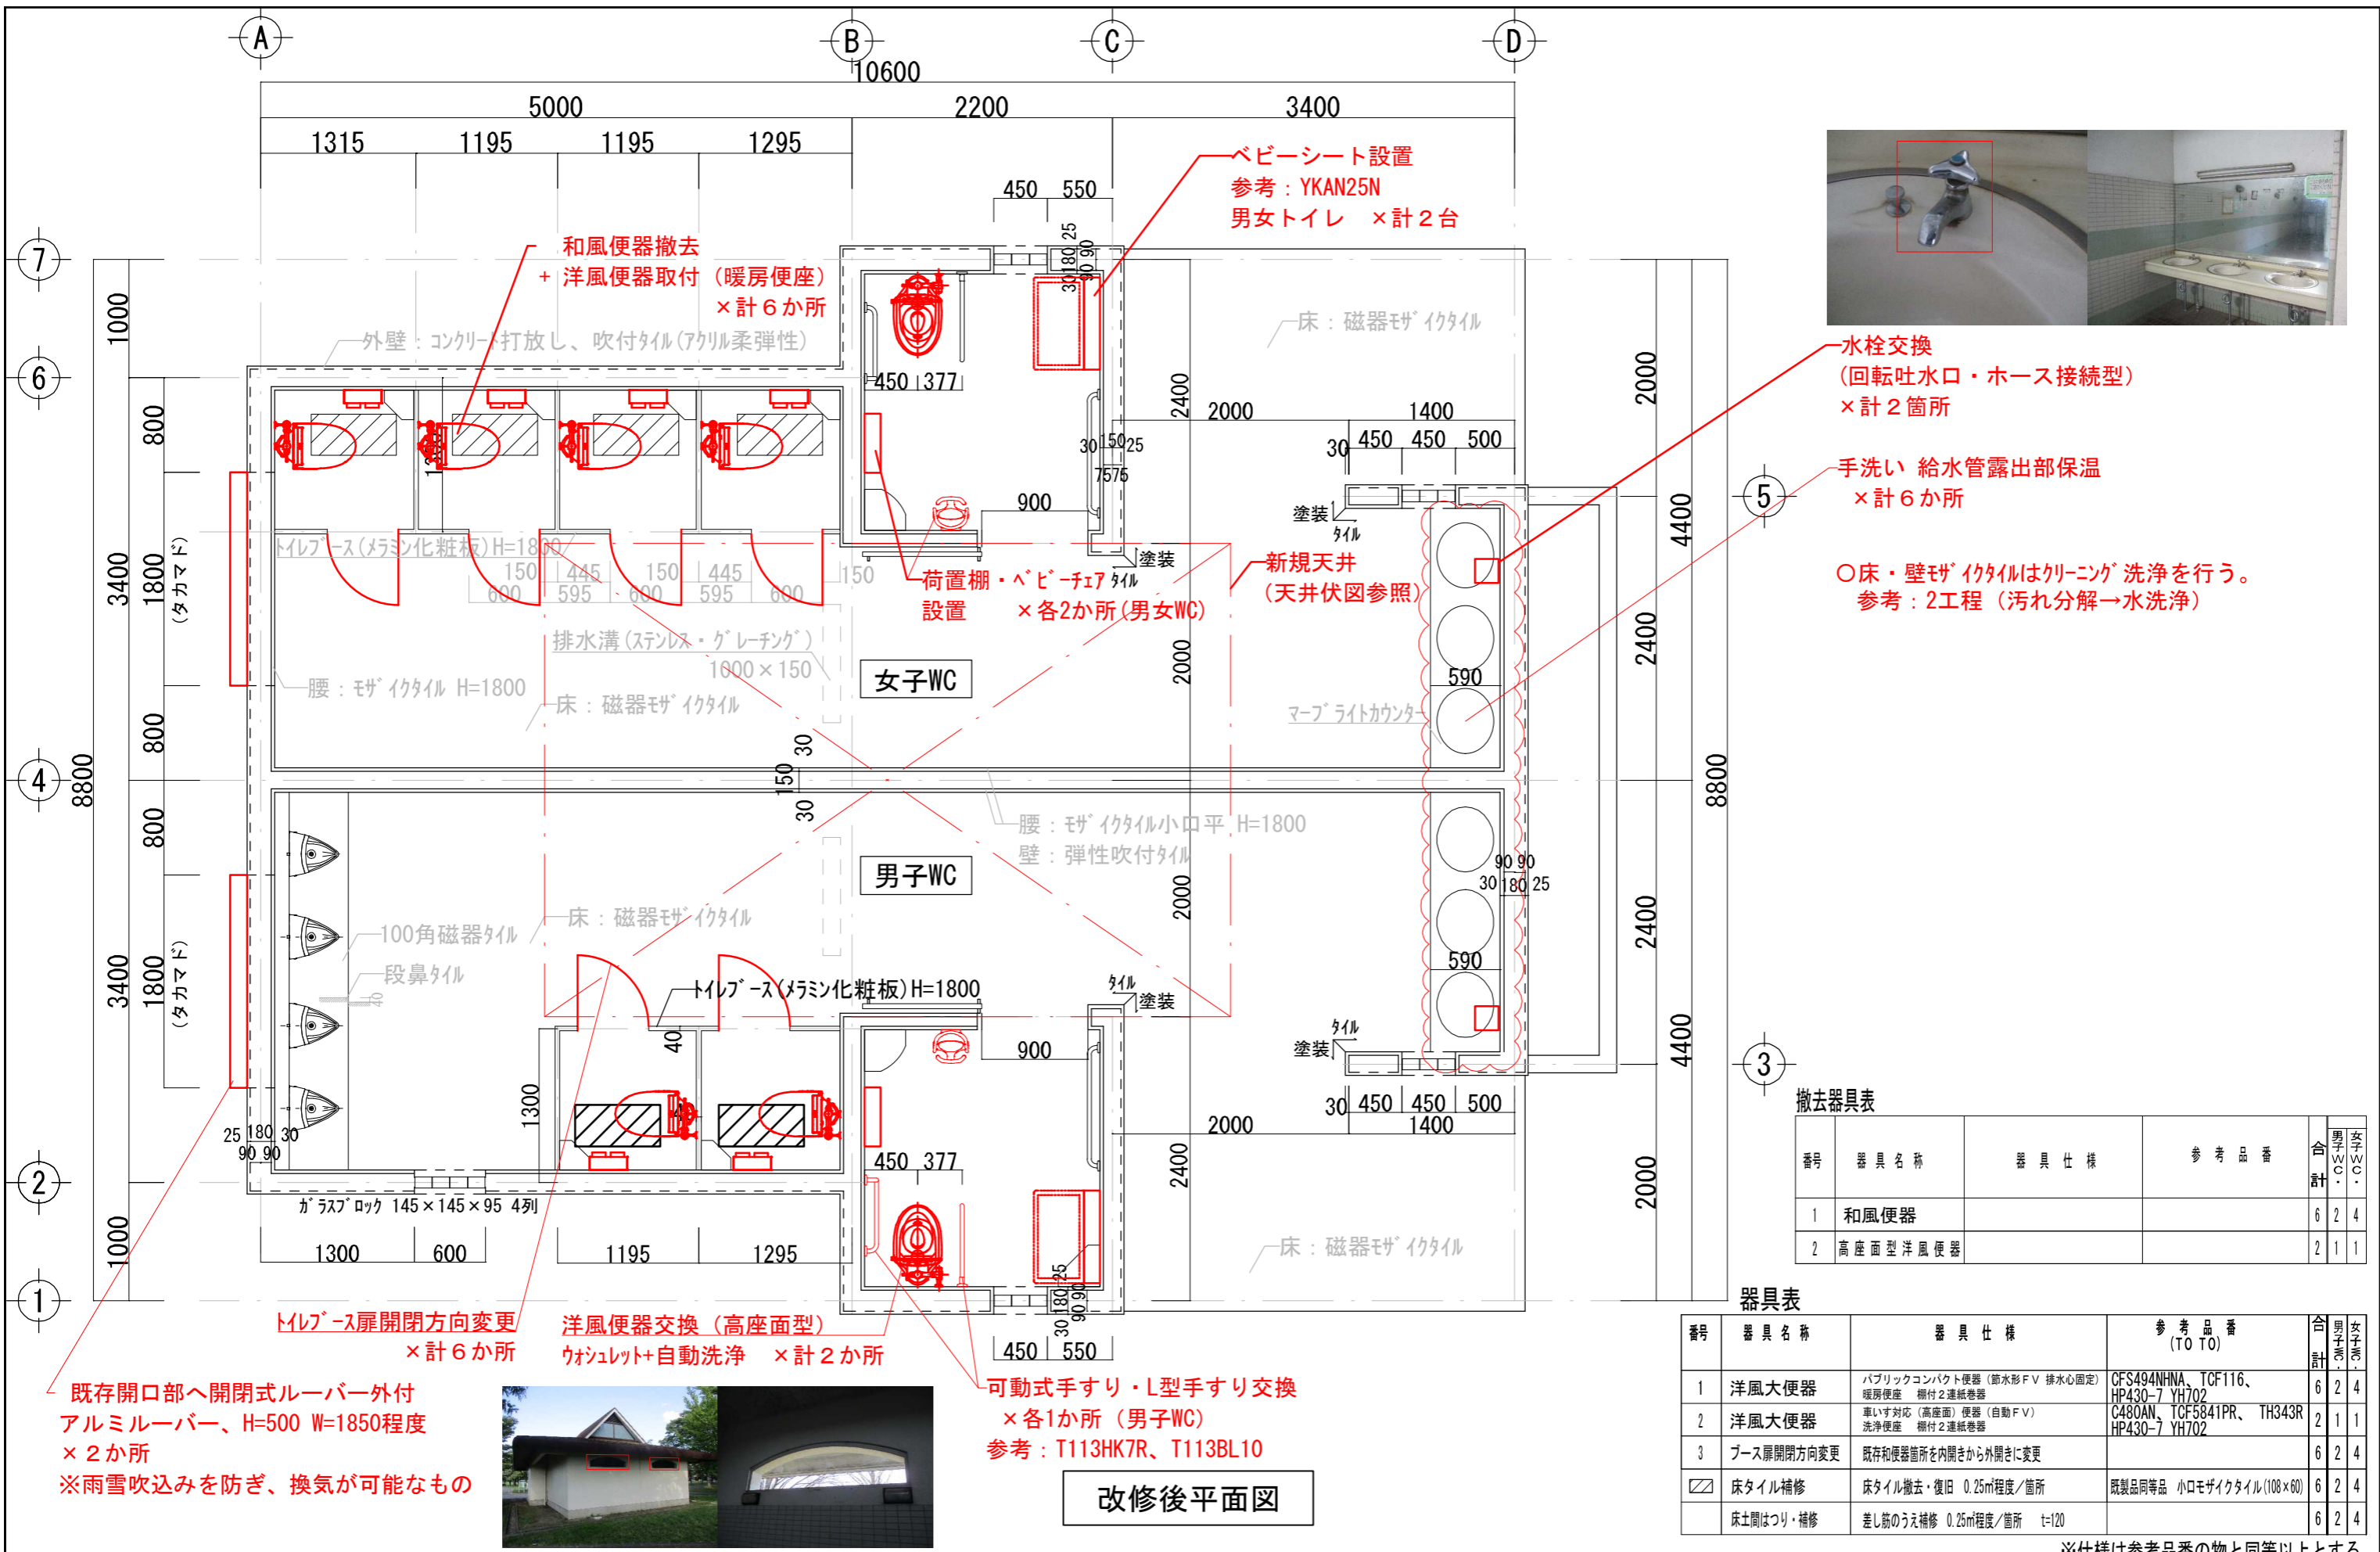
A B C D
10600
5000 2200 3400
1315 1195 1195 1295
450 550

ベビーシート設置
参考：YKAN25N
男女トイレ ×計２台

和風便器撤去
＋洋風便器取付（暖房便座）
×計６か所

外壁：コンクリート打放し、吹付タイル(アクリル柔弾性)

床：磁器モザイクタイル

水栓交換
(回転吐水口・ホース接続型)
×計２箇所

手洗い 給水管露出部保温
×計６か所

○床・壁モザイクタイルはクリーニング洗浄を行う。
参考：2工程（汚れ分解→水洗浄）

7 6 5 4 3 2 1
1000 800 3400 1800 (タカマド) 800 8800 800 3400 1800 (タカマド) 1000

450 377
2400 2000 1400
30 450 450 500
30 150 25
7575
900
塗装
タイル

トイレブース(メラミン化粧板)H=1800
150 445 150 445 150
600 595 600 595 600

荷置棚・ベビーチェア タイル
設置 ×各2か所(男女WC)

新規天井
(天井伏図参照)

排水溝(ステンレス・グレーチング)
1000×150

女子WC

腰：モザイクタイル H=1800
床：磁器モザイクタイル

590
マーブライトカウンター

2000 4400 2400 2400 4400 2000 8800

30 150 30

腰：モザイクタイル小口平 H=1800
壁：弾性吹付タイル

男子WC

90 90
30 180 25

100角磁器タイル
床：磁器モザイクタイル
段鼻タイル

トイレブース(メラミン化粧板)H=1800
タイル
塗装

40
1300
900
590

25 180 30
90 90

450 377
2000 1400
30 450 450 500
2400

ガラスブロック 145×145×95 4列
1300 600 1195 1295
450 550
床：磁器モザイクタイル

撤去器具表
| 番号 | 器具名称 | 器具仕様 | 参考品番 | 合計 | 男子WC | 女子WC |
|---|---|---|---|---|---|---|
| 1 | 和風便器 | | | 6 | 2 | 4 |
| 2 | 高座面型洋風便器 | | | 2 | 1 | 1 |

器具表
| 番号 | 器具名称 | 器具仕様 | 参考品番 (TO TO) | 合計 | 男子WC | 女子WC |
|---|---|---|---|---|---|---|
| 1 | 洋風大便器 | パブリックコンパクト便器（節水形FV 排水心固定）暖房便座 棚付２連紙巻器 | CFS494NHNA、TCF116、HP430-7 YH702 | 6 | 2 | 4 |
| 2 | 洋風大便器 | 車いす対応（高座面）便器（自動FV）洗浄便座 棚付２連紙巻器 | C480AN、TCF5841PR、TH343R HP430-7 YH702 | 2 | 1 | 1 |
| 3 | ブース扉開閉方向変更 | 既存和便器箇所を内開きから外開きに変更 | | 6 | 2 | 4 |
| ▨ | 床タイル補修 | 床タイル撤去・復旧 0.25㎡程度／箇所 | 既製品同等品 小口モザイクタイル(108×60) | 6 | 2 | 4 |
| | 床土間はつり・補修 | 差し筋のうえ補修 0.25㎡程度／箇所 t=120 | | 6 | 2 | 4 |

※仕様は参考品番の物と同等以上とする。

トイレブース扉開閉方向変更
×計６か所

洋風便器交換（高座面型）
ウォシュレット+自動洗浄 ×計２か所

可動式手すり・L型手すり交換
×各1か所（男子WC）
参考：T113HK7R、T113BL10

既存開口部へ開閉式ルーバー外付
アルミルーバー、H=500 W=1850程度
×２か所
※雨雪吹込みを防ぎ、換気が可能なもの

改修後平面図